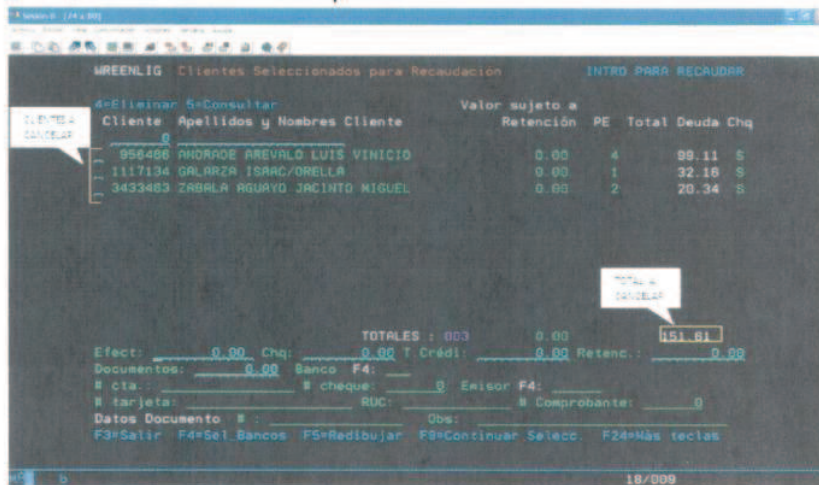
Sesión A - [24 x 80]

WREENLIG Clientes Seleccionados para Recaudacion INTRO PARA RECAUDAR

4=Eliminar 5=Consultar

| Cliente | Apellidos y Nombres Cliente | Valor sujeto a Retención | PE | Total Deuda | Chq |
|---|---|---|---|---|---|
| 0 | | | | | |
| 956486 | ANDRADE AREVALO LUIS VINICIO | 0.00 | 4 | 99.11 | S |
| 1117134 | GALARZA ISAAC/ORELLA | 0.00 | 1 | 32.16 | S |
| 3433463 | ZABALA AGUAYO JACINTO MIGUEL | 0.00 | 2 | 20.34 | S |

CLIENTES A CANCELAR

TOTAL A CANCELAR

TOTALES : 003 0.00 151.61

Efect: 0.00 Chq: 0.00 T Crédi: 0.00 Retenc.: 0.00
Documentos: 0.00 Banco F4:
# cta.: # cheque: 0 Emisor F4:
# tarjeta: RUC: # Comprobante: 0
Datos Documento # : Obs:
F3=Salir F4=Sel_Bancos F5=Redibujar F8=Continuar Selecc. F24=Más teclas

18/009